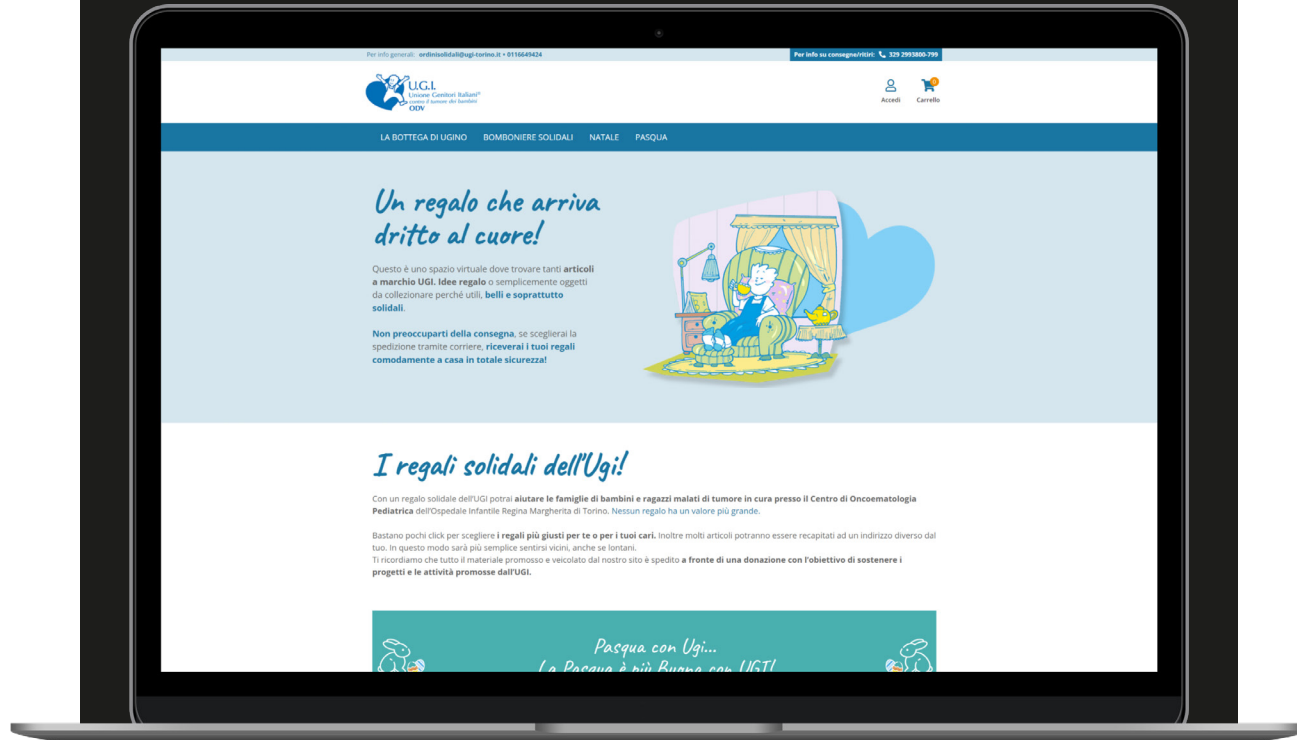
Per info generali: ordinisolidali@ugi-torino.it • 0116649424

Per info su consegne/ritiri: 329 2993800-799

U.G.I. Unione Genitori Italiani® contro il tumore dei bambini ODV

Accedi

0

Carrello

LA BOTTEGA DI UGINO BOMBONIERE SOLIDALI NATALE PASQUA

Un regalo che arriva dritto al cuore!

Questo è uno spazio virtuale dove trovare tanti articoli a marchio UGI. Idee regalo o semplicemente oggetti da collezionare perché utili, belli e soprattutto solidali.

Non preoccuparti della consegna, se sceglierai la spedizione tramite corriere, riceverai i tuoi regali comodamente a casa in totale sicurezza!

I regali solidali dell'Ugi!

Con un regalo solidale dell'UGI potrai aiutare le famiglie di bambini e ragazzi malati di tumore in cura presso il Centro di Oncoematologia Pediatrica dell'Ospedale Infantile Regina Margherita di Torino. Nessun regalo ha un valore più grande.

Bastano pochi click per scegliere i regali più giusti per te o per i tuoi cari. Inoltre molti articoli potranno essere recapitati ad un indirizzo diverso dal tuo. In questo modo sarà più semplice sentirsi vicini, anche se lontani.
Ti ricordiamo che tutto il materiale promosso e veicolato dal nostro sito è spedito a fronte di una donazione con l'obiettivo di sostenere i progetti e le attività promosse dall'UGI.

Pasqua con Ugi...
La Pasqua è più Buona con UGI!